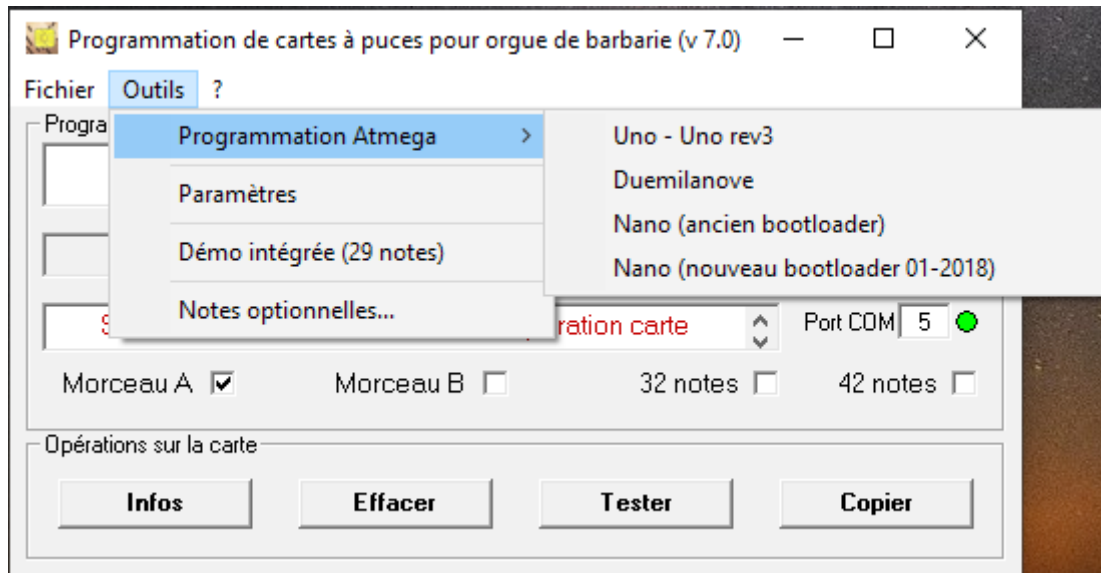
Programmation de cartes à puces pour orgue de barbarie (v 7.0)

Fichier Outils ?

Progra

Programmation Atmega >
Paramètres
Démo intégrée (29 notes)
Notes optionnelles...

Uno - Uno rev3
Duemilanove
Nano (ancien bootloader)
Nano (nouveau bootloader 01-2018)

S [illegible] ration carte

Port COM 5

Morceau A Morceau B 32 notes 42 notes

Opérations sur la carte

Infos Effacer Tester Copier